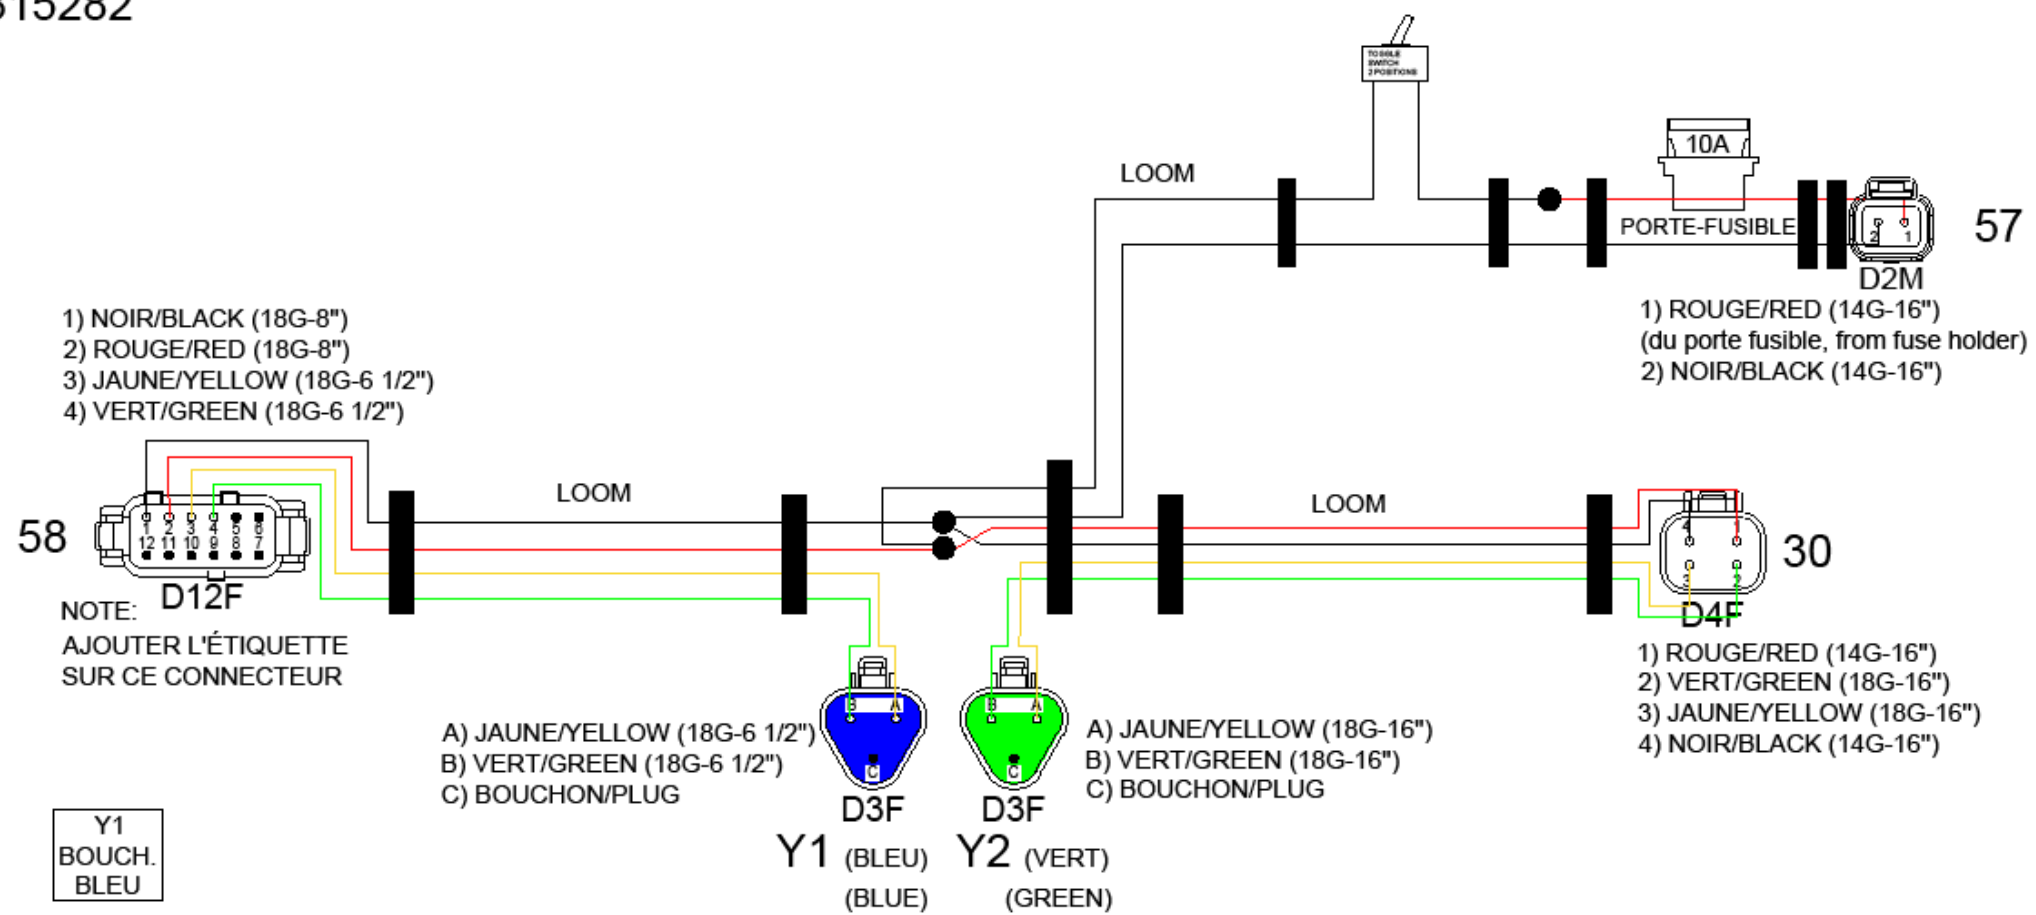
515282

TOGGLE SWITCH 2 POSITIONS

10A

LOOM

PORTE-FUSIBLE

57

D2M

1) ROUGE/RED (14G-16")
(du porte fusible, from fuse holder)
2) NOIR/BLACK (14G-16")

1) NOIR/BLACK (18G-8")
2) ROUGE/RED (18G-8")
3) JAUNE/YELLOW (18G-6 1/2")
4) VERT/GREEN (18G-6 1/2")

LOOM

LOOM

58

1 2 3 4 5 6
12 11 10 9 8 7

D12F

30

D4F

NOTE:
AJOUTER L'ÉTIQUETTE SUR CE CONNECTEUR

A) JAUNE/YELLOW (18G-6 1/2")
B) VERT/GREEN (18G-6 1/2")
C) BOUCHON/PLUG

A) JAUNE/YELLOW (18G-16")
B) VERT/GREEN (18G-16")
C) BOUCHON/PLUG

1) ROUGE/RED (14G-16")
2) VERT/GREEN (18G-16")
3) JAUNE/YELLOW (18G-16")
4) NOIR/BLACK (14G-16")

D3F
Y1 (BLEU)
(BLUE)

D3F
Y2 (VERT)
(GREEN)

Y1
BOUCH.
BLEU